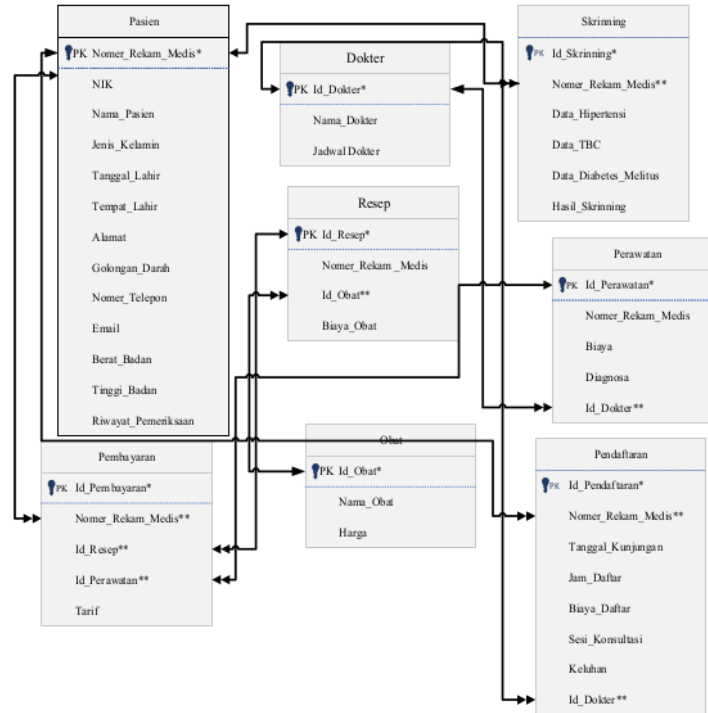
Pasien

PK Nomer_Rekam_Medis*

NIK

Nama_Pasien

Jenis_Kelamin

Tanggal_Lahir

Tempat_Lahir

Alamat

Golongan_Darah

Nomer_Telepon

Email

Berat_Badan

Tinggi_Badan

Riwayat_Pemeriksaan

Dokter

PK Id_Dokter*

Nama_Dokter

Jadwal Dokter

Skrinning

PK Id_Skrinning*

Nomer_Rekam_Medis**

Data_Hipertensi

Data_TBC

Data_Diabetes_Melitus

Hasil_Skrinning

Resep

PK Id_Resep*

Nomer_Rekam_Medis

Id_Obat**

Biaya_Obat

Perawatan

PK Id_Perawatan*

Nomer_Rekam_Medis

Biaya

Diagnosa

Id_Dokter**

Pembayaran

PK Id_Pembayaran*

Nomer_Rekam_Medis**

Id_Resep**

Id_Perawatan**

Tarif

Obat

PK Id_Obat*

Nama_Obat

Harga

Pendaftaran

PK Id_Pendaftaran*

Nomer_Rekam_Medis**

Tanggal_Kunjungan

Jam_Daftar

Biaya_Daftar

Sesi_Konsultasi

Keluhan

Id_Dokter**